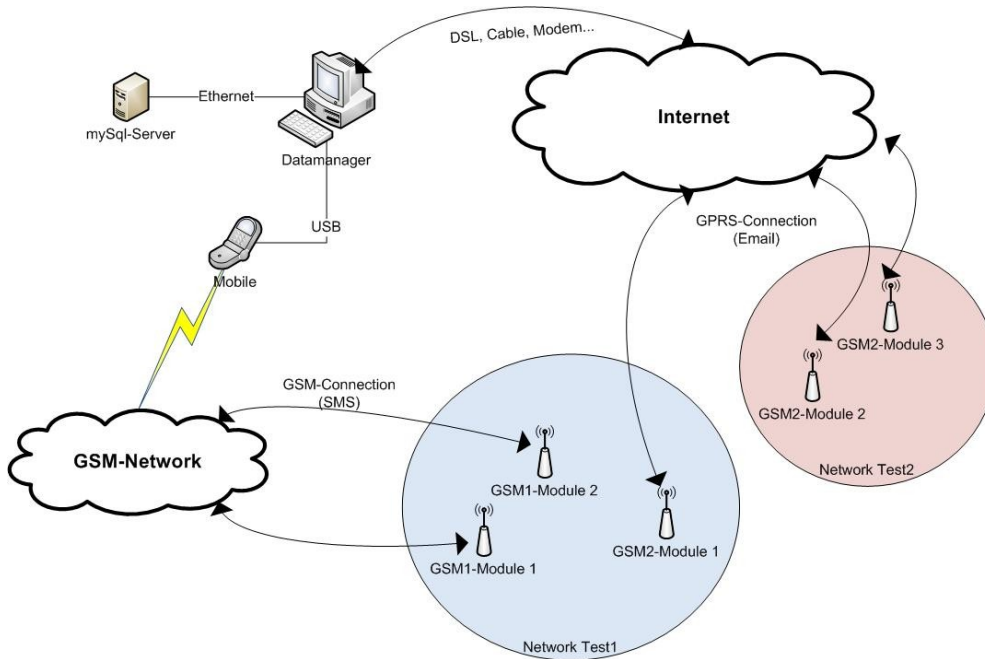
DSL, Cable, Modem...

Ethernet

mySql-Server

Datamanager

Internet

USB

GPRS-Connection
(Email)

Mobile

GSM2-Module 3

GSM2-Module 2

GSM-Connection
(SMS)

Network Test2

GSM-Network

GSM1-Module 2

GSM1-Module 1

GSM2-Module 1

Network Test1